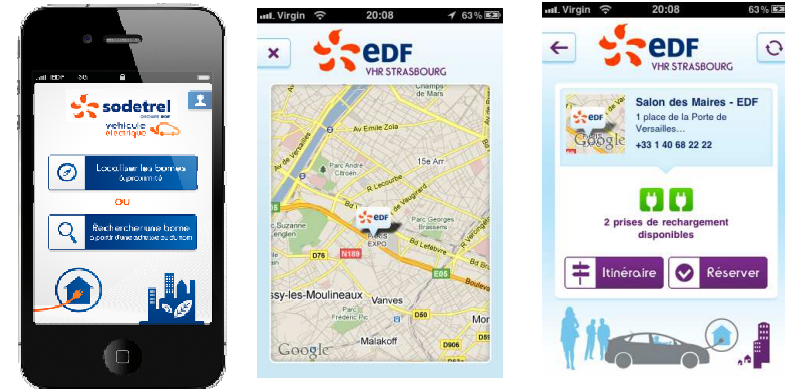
EDF

sodetrel
véhicule électrique

Localiser les bornes
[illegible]

ou

Rechercher une borne
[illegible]

Virgin 20:08 63 %

EDF
VHR STRASBOURG

Champs de Mars
Av Emile Zola
15e Arr
Parc André Citroën
R Lecourbe
R de Vaugirard
Parc Georges Brassens
Parc Suzanne Lenglen
PARIS EXPO
Bd Lefebvre
D76
N189
E05
Bd Périphérique
ssy-les-Moulineaux
Vanves
D50
Parc Frédéric Pic
Malakoff
Google

Virgin 20:08 63 %

EDF
VHR STRASBOURG

Salon des Maires - EDF
1 place de la Porte de Versailles...
+33 1 40 68 22 22

2 prises de rechargement disponibles

Itinéraire
Réserver